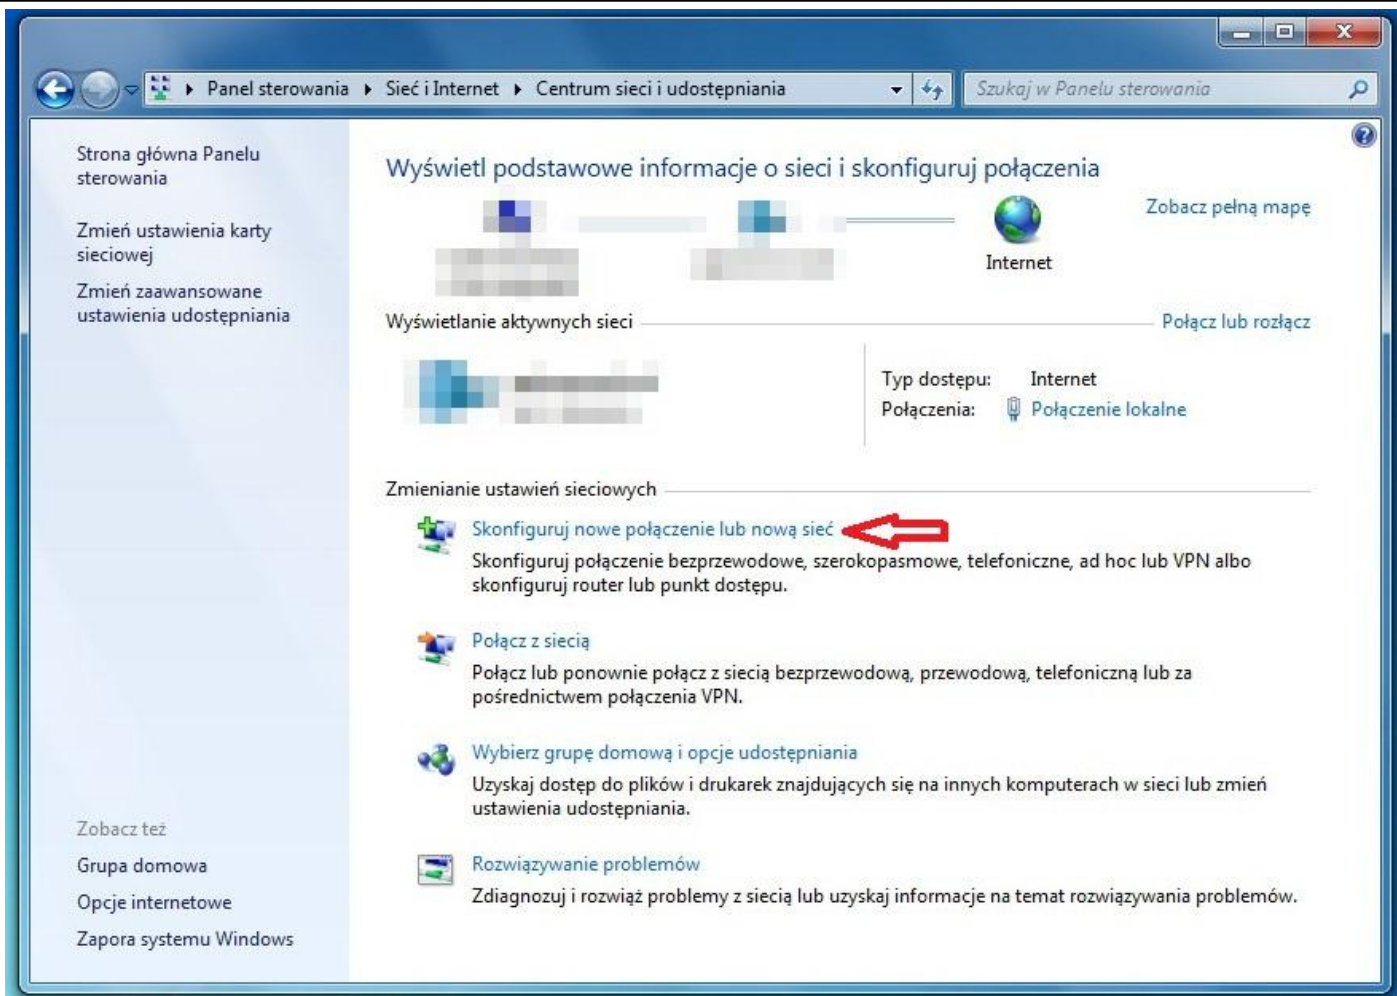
Panel sterowania ▸ Sieć i Internet ▸ Centrum sieci i udostępniania

Szukaj w Panelu sterowania

Strona główna Panelu sterowania

Zmień ustawienia karty sieciowej

Zmień zaawansowane ustawienia udostępniania

Zobacz też

Grupa domowa

Opcje internetowe

Zapora systemu Windows

Wyświetl podstawowe informacje o sieci i skonfiguruj połączenia

Zobacz pełną mapę

Internet

Wyświetlanie aktywnych sieci

Połącz lub rozłącz

Typ dostępu: Internet

Połączenia: Połączenie lokalne

Zmienianie ustawień sieciowych

Skonfiguruj nowe połączenie lub nową sieć

Skonfiguruj połączenie bezprzewodowe, szerokopasmowe, telefoniczne, ad hoc lub VPN albo skonfiguruj router lub punkt dostępu.

Połącz z siecią

Połącz lub ponownie połącz z siecią bezprzewodową, przewodową, telefoniczną lub za pośrednictwem połączenia VPN.

Wybierz grupę domową i opcje udostępniania

Uzyskaj dostęp do plików i drukarek znajdujących się na innych komputerach w sieci lub zmień ustawienia udostępniania.

Rozwiązywanie problemów

Zdiagnozuj i rozwiąż problemy z siecią lub uzyskaj informacje na temat rozwiązywania problemów.